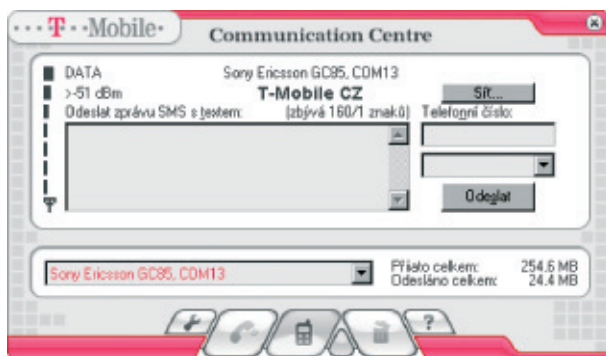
···T··Mobile·
Communication Centre

DATA
>-51 dBm
Sony Ericsson GC85, COM13
T-Mobile CZ
Síť...
Odeslat zprávu SMS s textem:
(zbývá 160/1 znaků)
Telefonní číslo:
Odeslat

Sony Ericsson GC85, COM13
Přijato celkem: 254.6 MB
Odesláno celkem: 24.4 MB

?